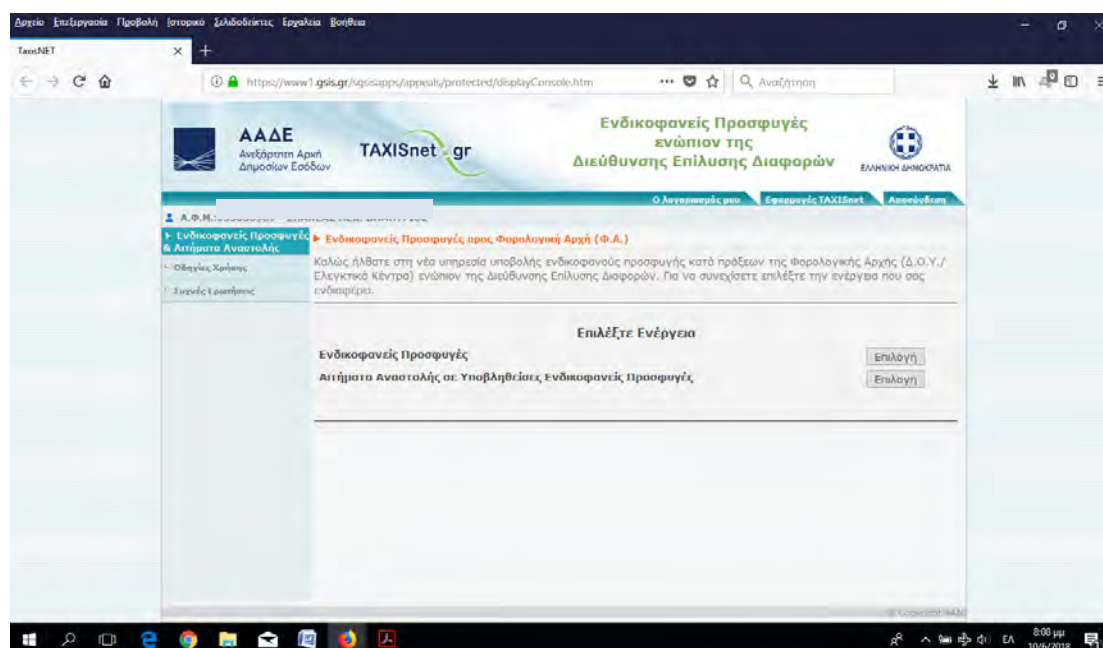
Αρχείο Επεξεργασία Προβολή Ιστορικό Σελιδοδείκτες Εργαλεία Βοήθεια

TaxisNET

https://www1.gsis.gr/sgsisapps/appeals/protected/displayConsole.htm

Αναζήτηση

ΑΑΔΕ
Ανεξάρτητη Αρχή Δημοσίων Εσόδων

TAXISnet.gr

Ενδικοφανείς Προσφυγές ενώπιον της Διεύθυνσης Επίλυσης Διαφορών

ΕΛΛΗΝΙΚΗ ΔΗΜΟΚΡΑΤΙΑ

Ο λογαριασμός μου | Εφαρμογές TAXISnet | Αποσύνδεση

Α.Φ.Μ.: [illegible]

Ενδικοφανείς Προσφυγές & Αιτήματα Αναστολής

Οδηγίες Χρήσης

Συχνές Ερωτήσεις

Ενδικοφανείς Προσφυγές προς Φορολογική Αρχή (Φ.Α.)

Καλώς ήλθατε στη νέα υπηρεσία υποβολής ενδικοφανούς προσφυγής κατά πράξεων της Φορολογικής Αρχής (Δ.Ο.Υ./Ελεγκτικά Κέντρα) ενώπιον της Διεύθυνσης Επίλυσης Διαφορών. Για να συνεχίσετε επιλέξτε την ενέργεια που σας ενδιαφέρει.

Επιλέξτε Ενέργεια

| | |
|---|---|
| Ενδικοφανείς Προσφυγές | Επιλογή |
| Αιτήματα Αναστολής σε Υποβληθείσες Ενδικοφανείς Προσφυγές | Επιλογή |

© Copyright ΑΑΔΕ

ΕΛ 8:00 μμ 10/6/2018